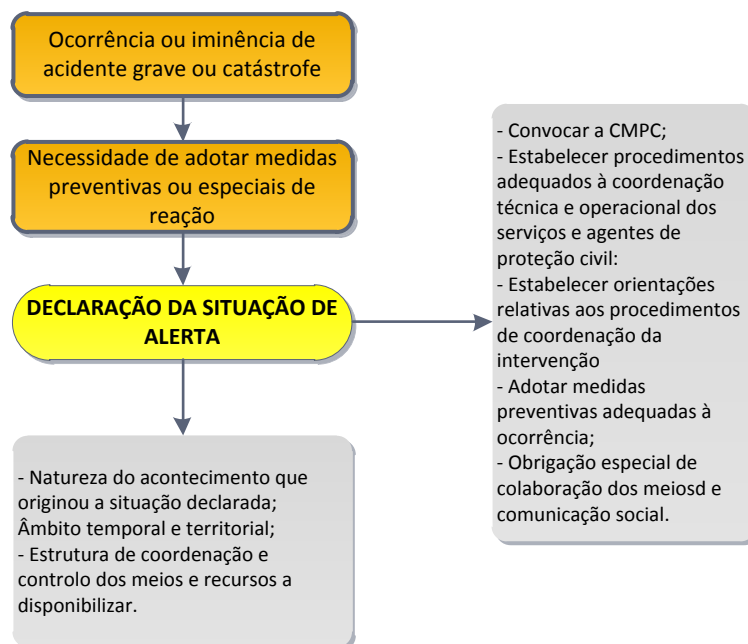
Ocorrência ou iminência de acidente grave ou catástrofe

Necessidade de adotar medidas preventivas ou especiais de reação

DECLARAÇÃO DA SITUAÇÃO DE ALERTA

- Convocar a CMPC;
- Estabelecer procedimentos adequados à coordenação técnica e operacional dos serviços e agentes de proteção civil:
- Estabelecer orientações relativas aos procedimentos de coordenação da intervenção
- Adotar medidas preventivas adequadas à ocorrência;
- Obrigação especial de colaboração dos meiosd e comunicação social.

- Natureza do acontecimento que originou a situação declarada;
Âmbito temporal e territorial;
- Estrutura de coordenação e controlo dos meios e recursos a disponibilizar.